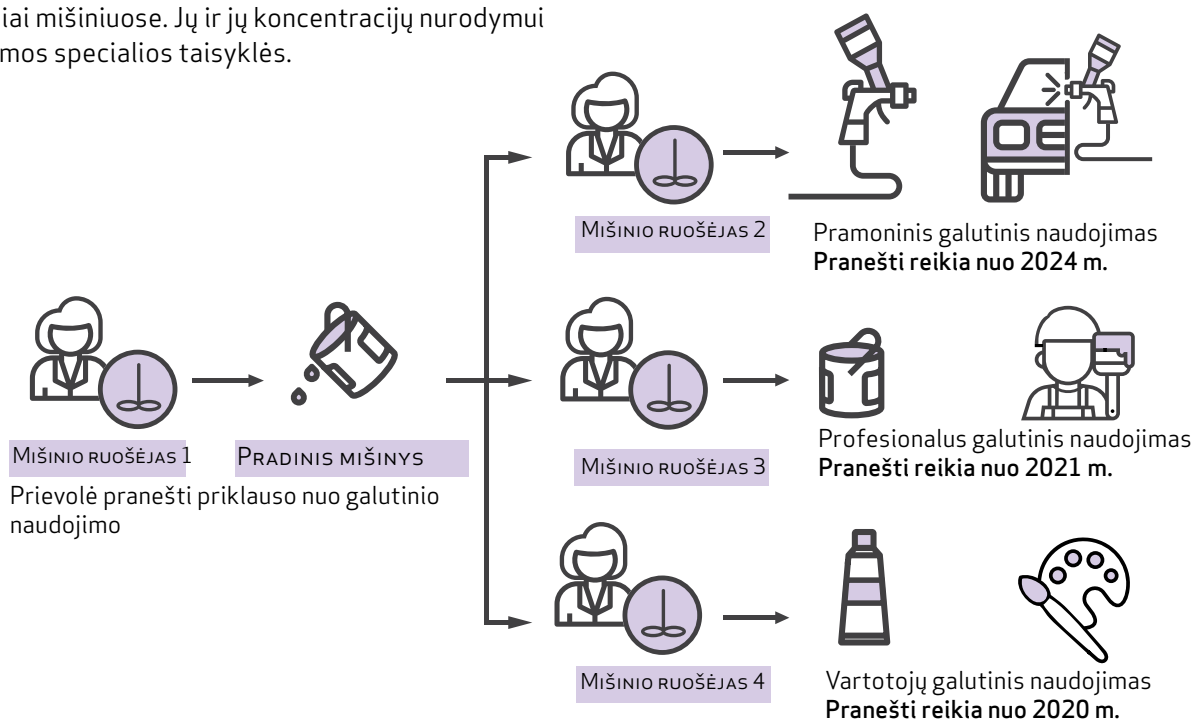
iai mišiniuose. Jų ir jų koncentracijų nurodymui
mos specialios taisyklės.

Mišinio ruošėjas 2

Pramoninis galutinis naudojimas
Pranešti reikia nuo 2024 m.

Mišinio ruošėjas 1

Pradinis mišinys

Prievolė pranešti priklauso nuo galutinio naudojimo

Mišinio ruošėjas 3

Profesionalus galutinis naudojimas
Pranešti reikia nuo 2021 m.

Mišinio ruošėjas 4

Vartotojų galutinis naudojimas
Pranešti reikia nuo 2020 m.